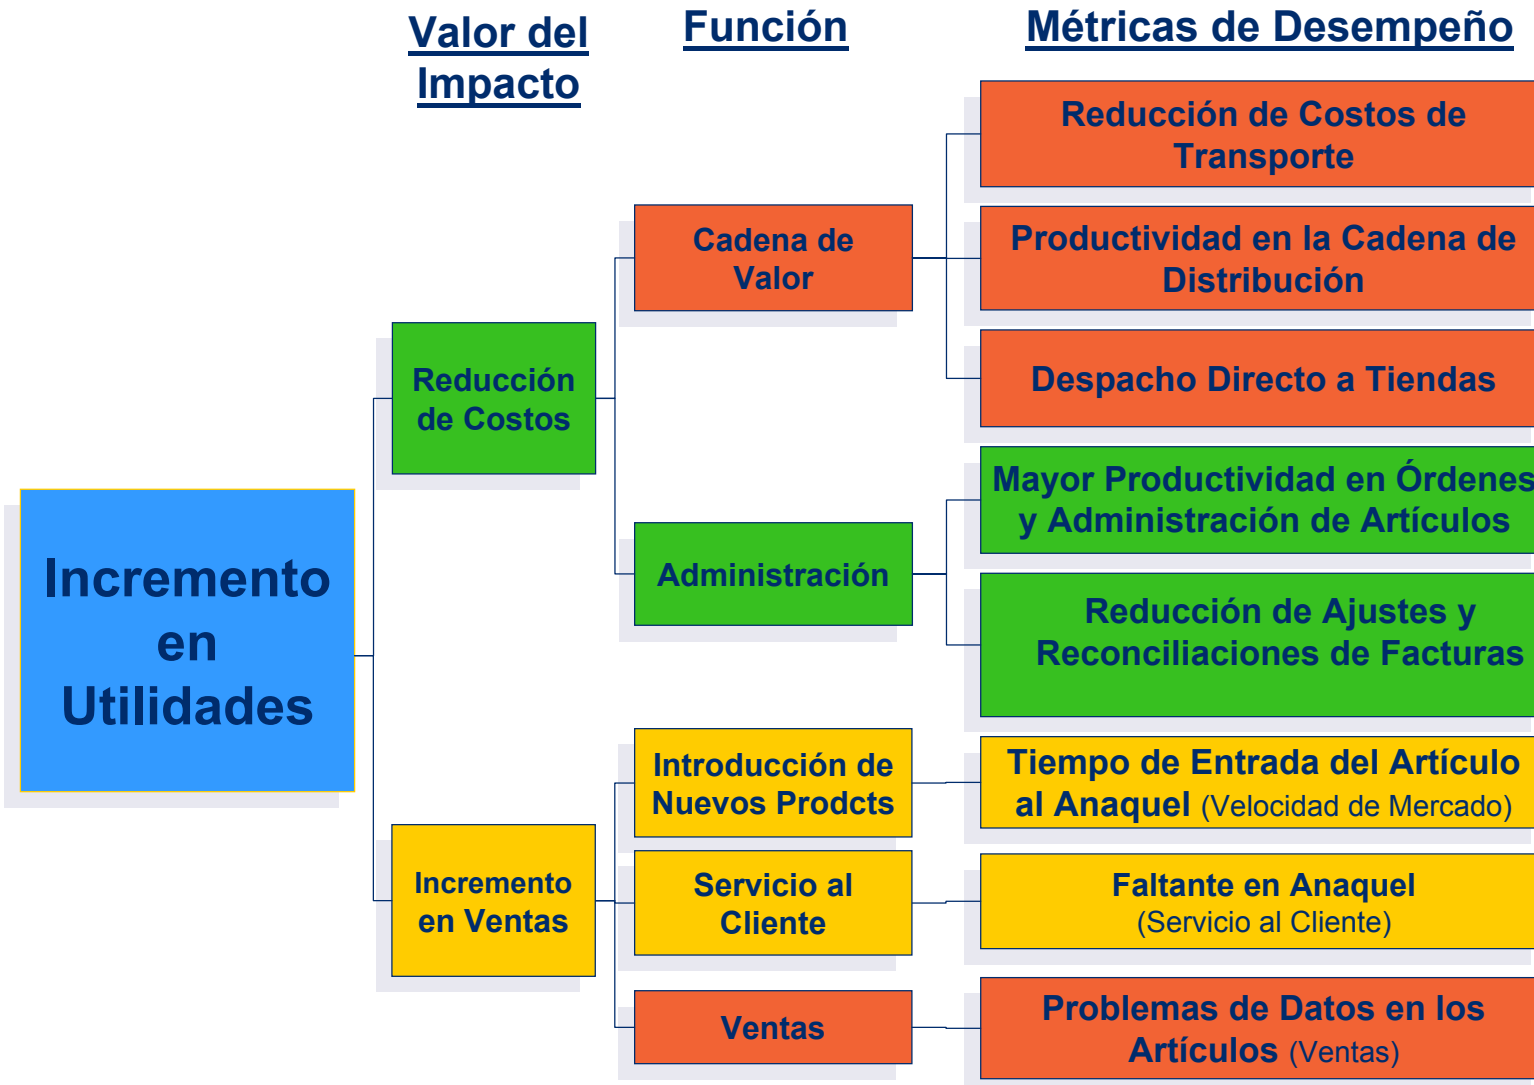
Valor del Impacto

Función

Métricas de Desempeño

Incremento en Utilidades

Reducción de Costos

Cadena de Valor

Reducción de Costos de Transporte

Productividad en la Cadena de Distribución

Despacho Directo a Tiendas

Administración

Mayor Productividad en Órdenes y Administración de Artículos

Reducción de Ajustes y Reconciliaciones de Facturas

Incremento en Ventas

Introducción de Nuevos Prodcts

Tiempo de Entrada del Artículo al Anaquel (Velocidad de Mercado)

Servicio al Cliente

Faltante en Anaquel (Servicio al Cliente)

Ventas

Problemas de Datos en los Artículos (Ventas)